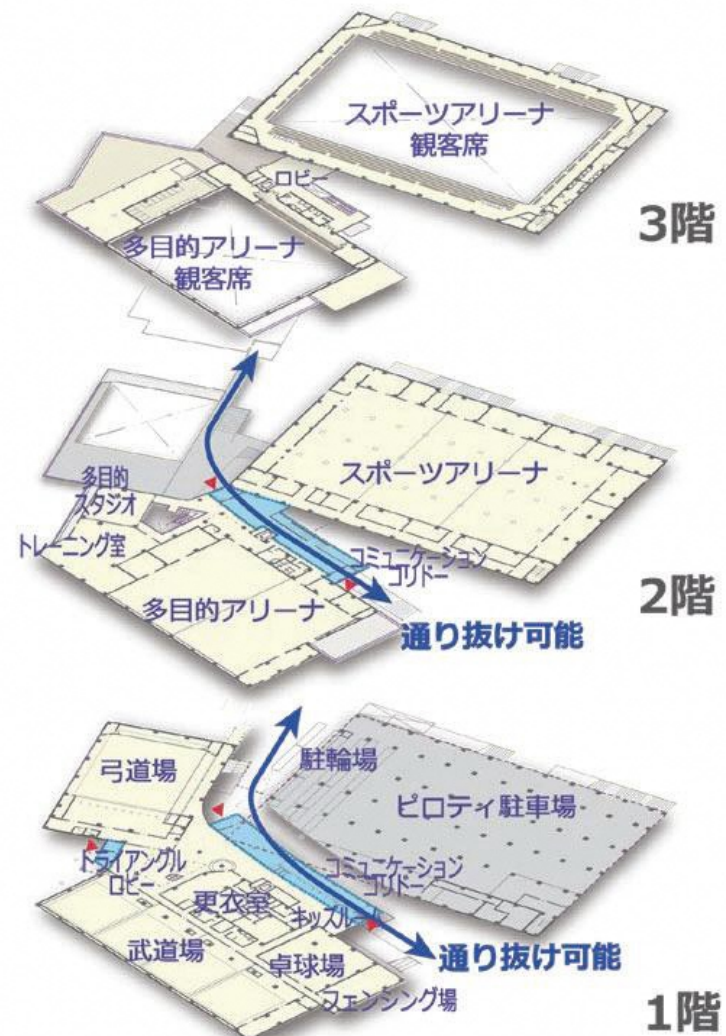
スポーツアリーナ
観客席

ロビー

多目的アリーナ
観客席

3階

多目的
スタジオ

トレーニング室

スポーツアリーナ

コミュニケーション
コリドー

多目的アリーナ

2階

通り抜け可能

弓道場

駐輪場

ピロティ駐車場

トライアングル
ロビー

更衣室

コミュニケーション
コリドー

キッズルーム

武道場

卓球場

通り抜け可能

フェンシング場

1階